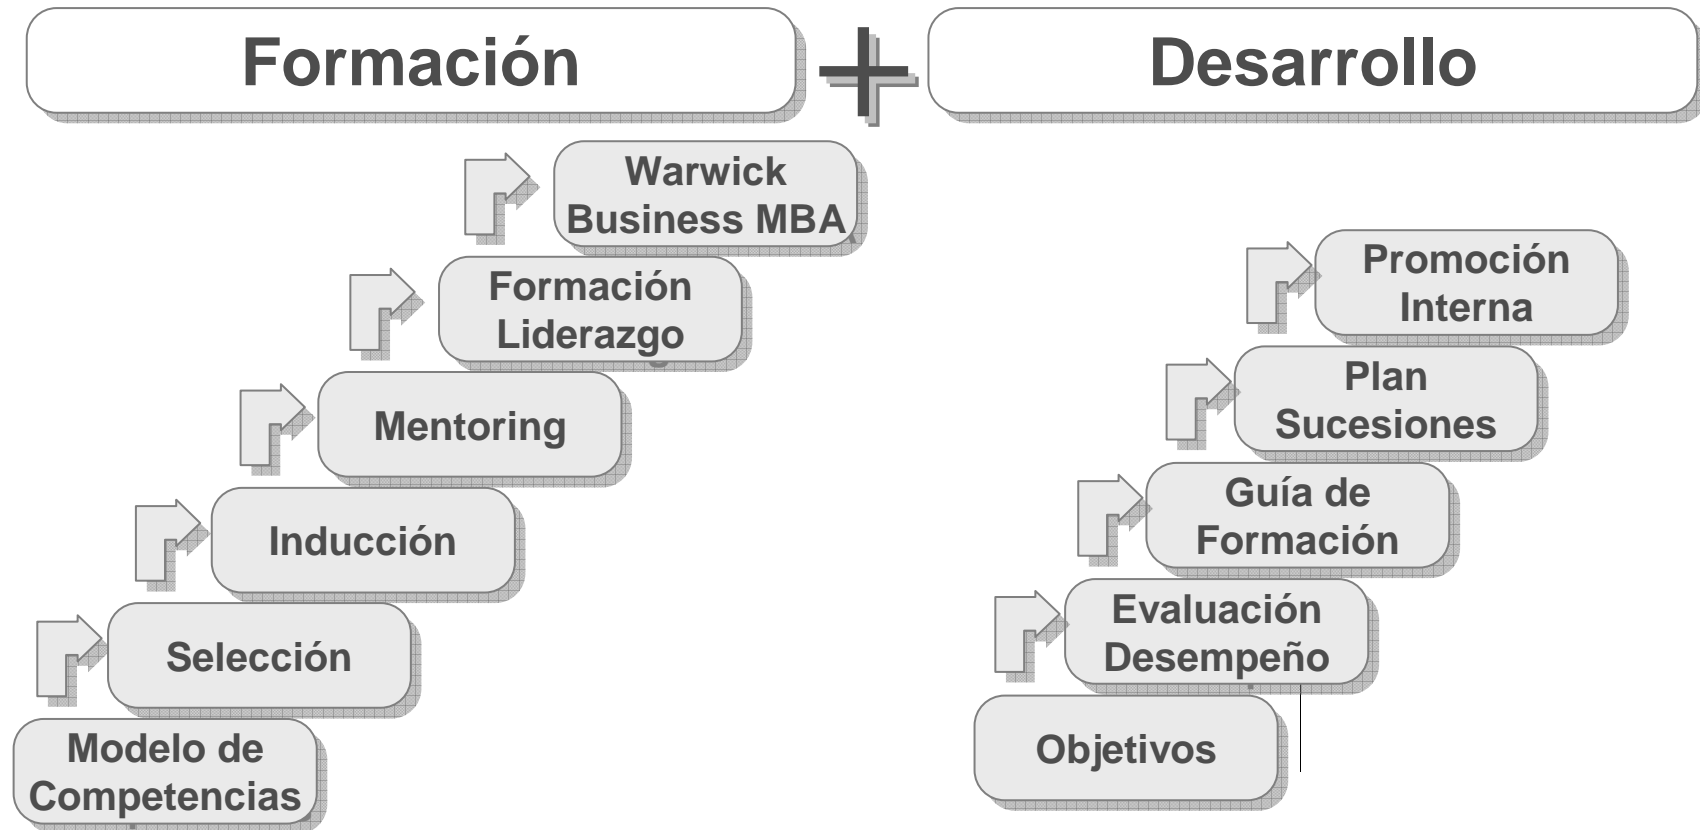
Formación + Desarrollo

Warwick Business MBA

Formación Liderazgo

Mentoring

Inducción

Selección

Modelo de Competencias

Promoción Interna

Plan Sucesiones

Guía de Formación

Evaluación Desempeño

Objetivos